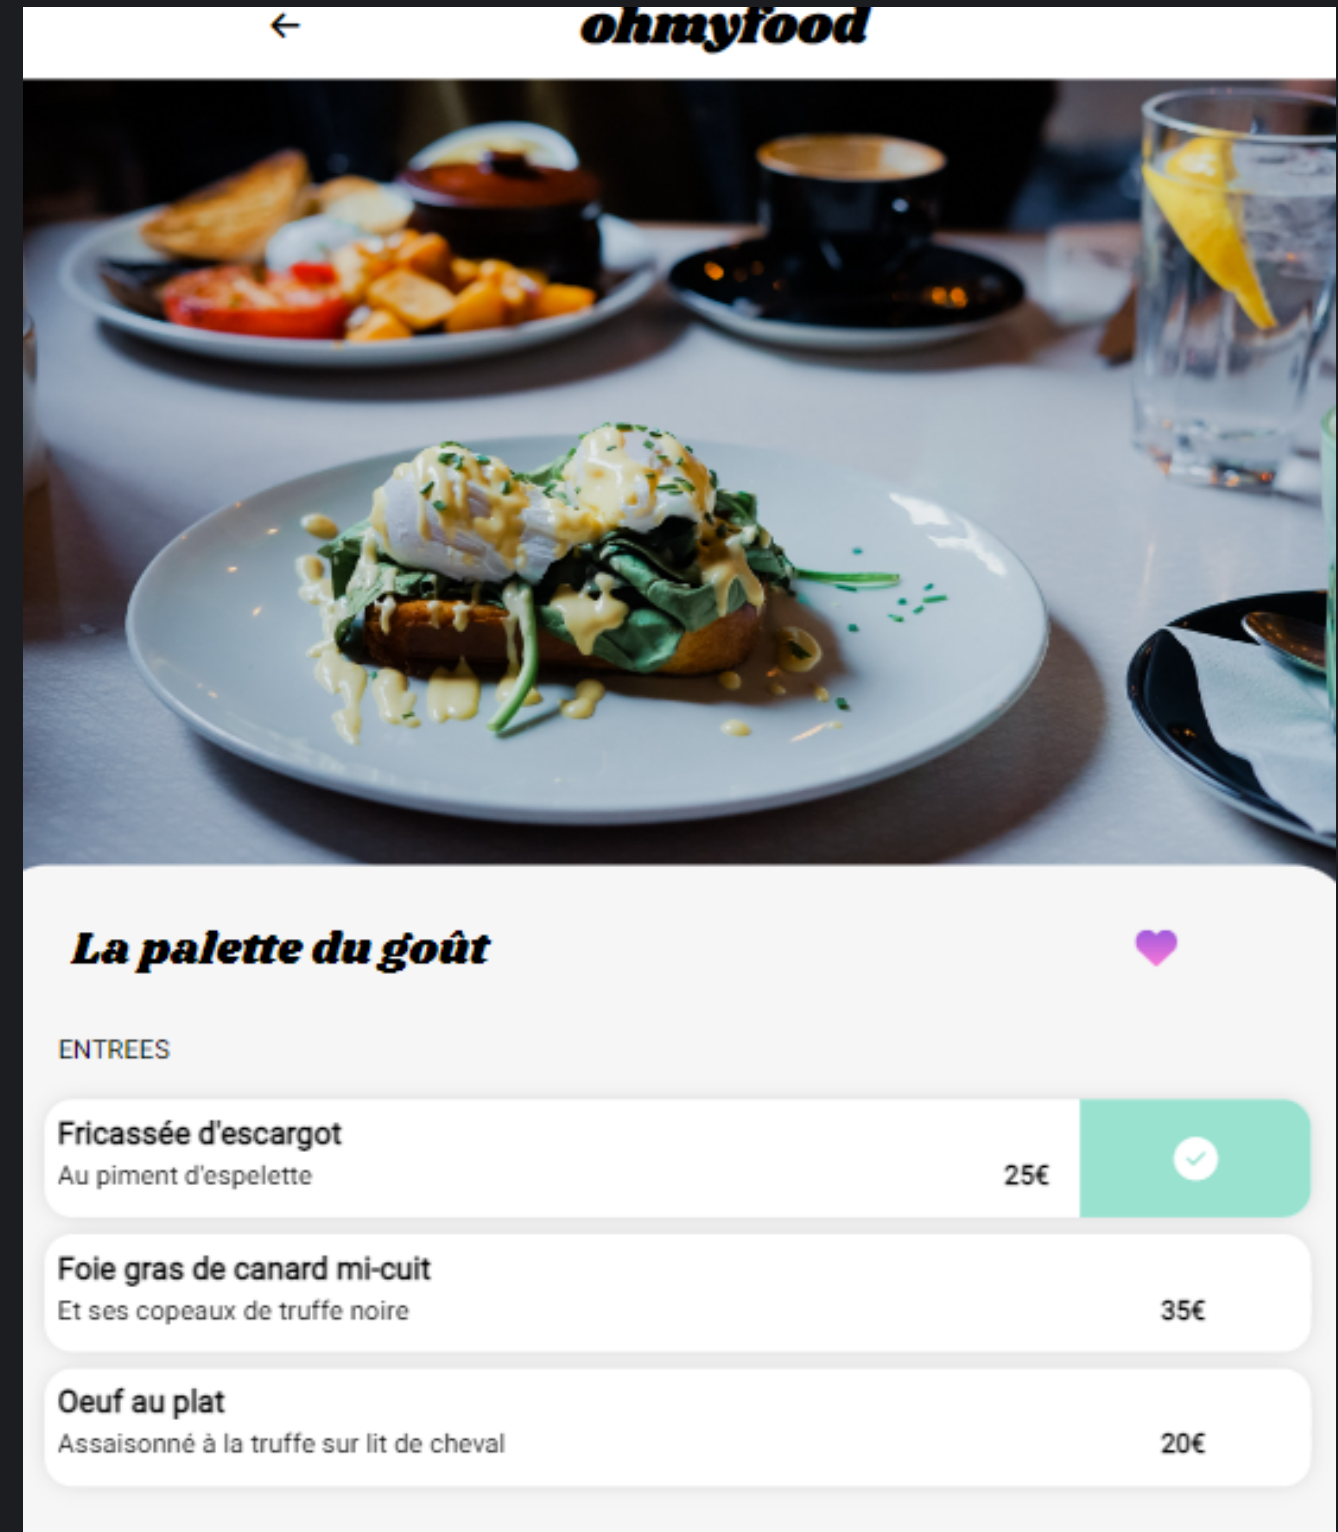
←
ohmyfood

La palette du goût

ENTREES

Fricassée d'escargot
Au piment d'espelette
25€

Foie gras de canard mi-cuit
Et ses copeaux de truffe noire
35€

Oeuf au plat
Assaisonné à la truffe sur lit de cheval
20€